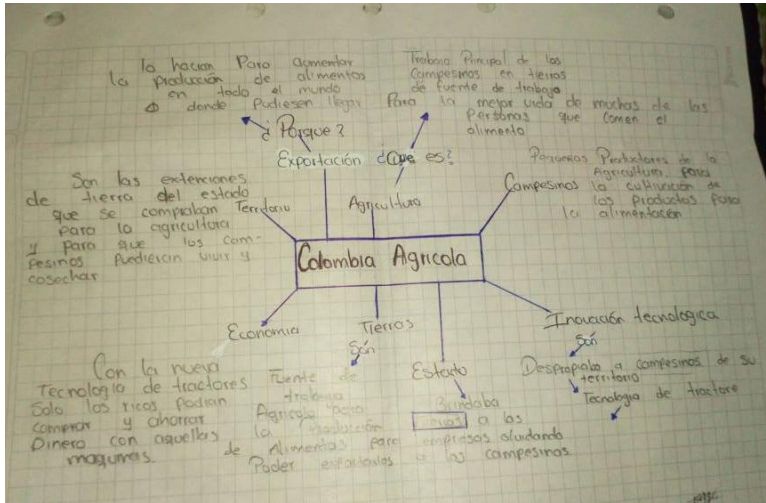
la hacían para aumentar la producción de alimentos en todo el mundo a donde pudiesen llegar

Trabajo principal de los campesinos en tierras de fuente de trabajo para la mejor vida de muchas de las personas que comen el alimento

¿Porque?

Exportación

¿Que es?

Personas productores de la agricultura para la cultivación de los productos para la alimentación

Son las extenciones de tierra del estado que se compraban terreno para la agricultura y para que los campesinos pudieran vivir y cosechar

Agricultura

Campesinos

Colombia Agricola

Economia

Tierras

Són

Estado

Inovación tecnologica

Són

Con la nueva Tecnologia de tractores solo los ricos podian comprar y ahorrar Dinero con aquellas maquinas.

Fuente de trabajo Agricola para la producción de alimentos para poder exportarlos

Brindaba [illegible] a los empresas olvidando a las campesinos.

Despropiaba a campesinos de su territorio

Tecnologia de tractore